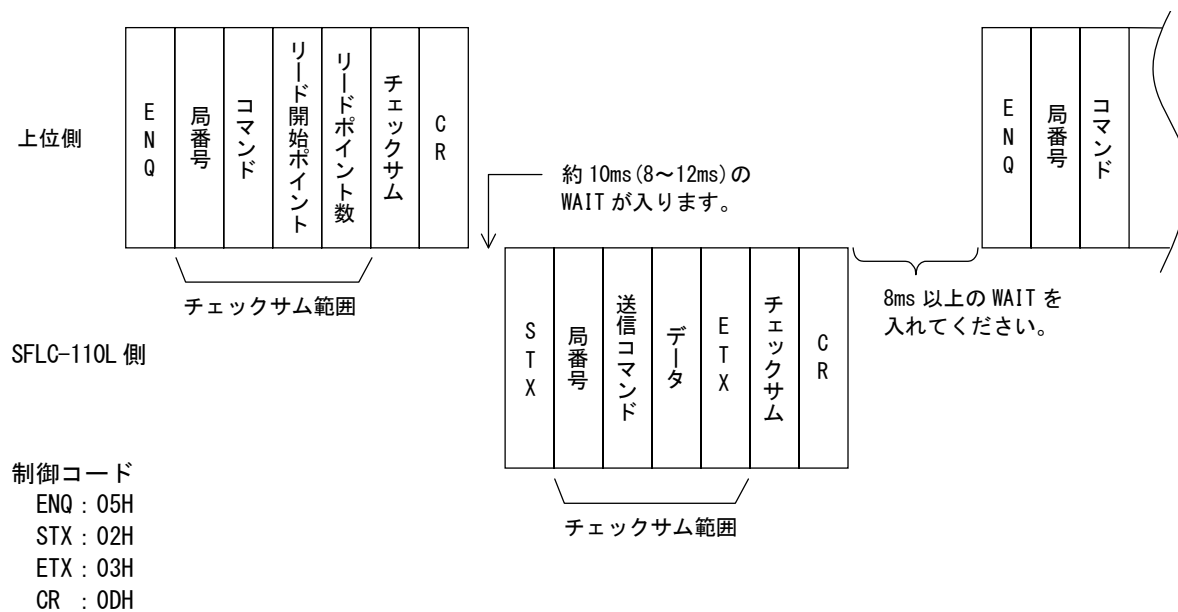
上位側

| ENQ | 局番号 | コマンド | リード開始ポイント | リードポイント数 | チェックサム | CR |
|---|---|---|---|---|---|---|

チェックサム範囲

約 10ms(8～12ms)の WAIT が入ります。

| ENQ | 局番号 | コマンド |
|---|---|---|

8ms 以上の WAIT を入れてください。

SFLC-110L 側

| STX | 局番号 | 送信コマンド | データ | ETX | チェックサム | CR |
|---|---|---|---|---|---|---|

チェックサム範囲

制御コード
ENQ : 05H
STX : 02H
ETX : 03H
CR : 0DH